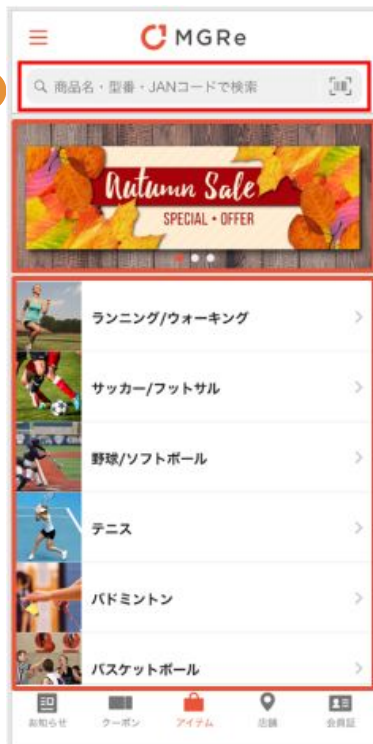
MGRe

商品名・型番・JANコードで検索

Autumn Sale
SPECIAL • OFFER

ランニング/ウォーキング
サッカー/フットサル
野球/ソフトボール
テニス
バドミントン
バスケットボール

お知らせ
クーポン
アイテム
店舗
会員証